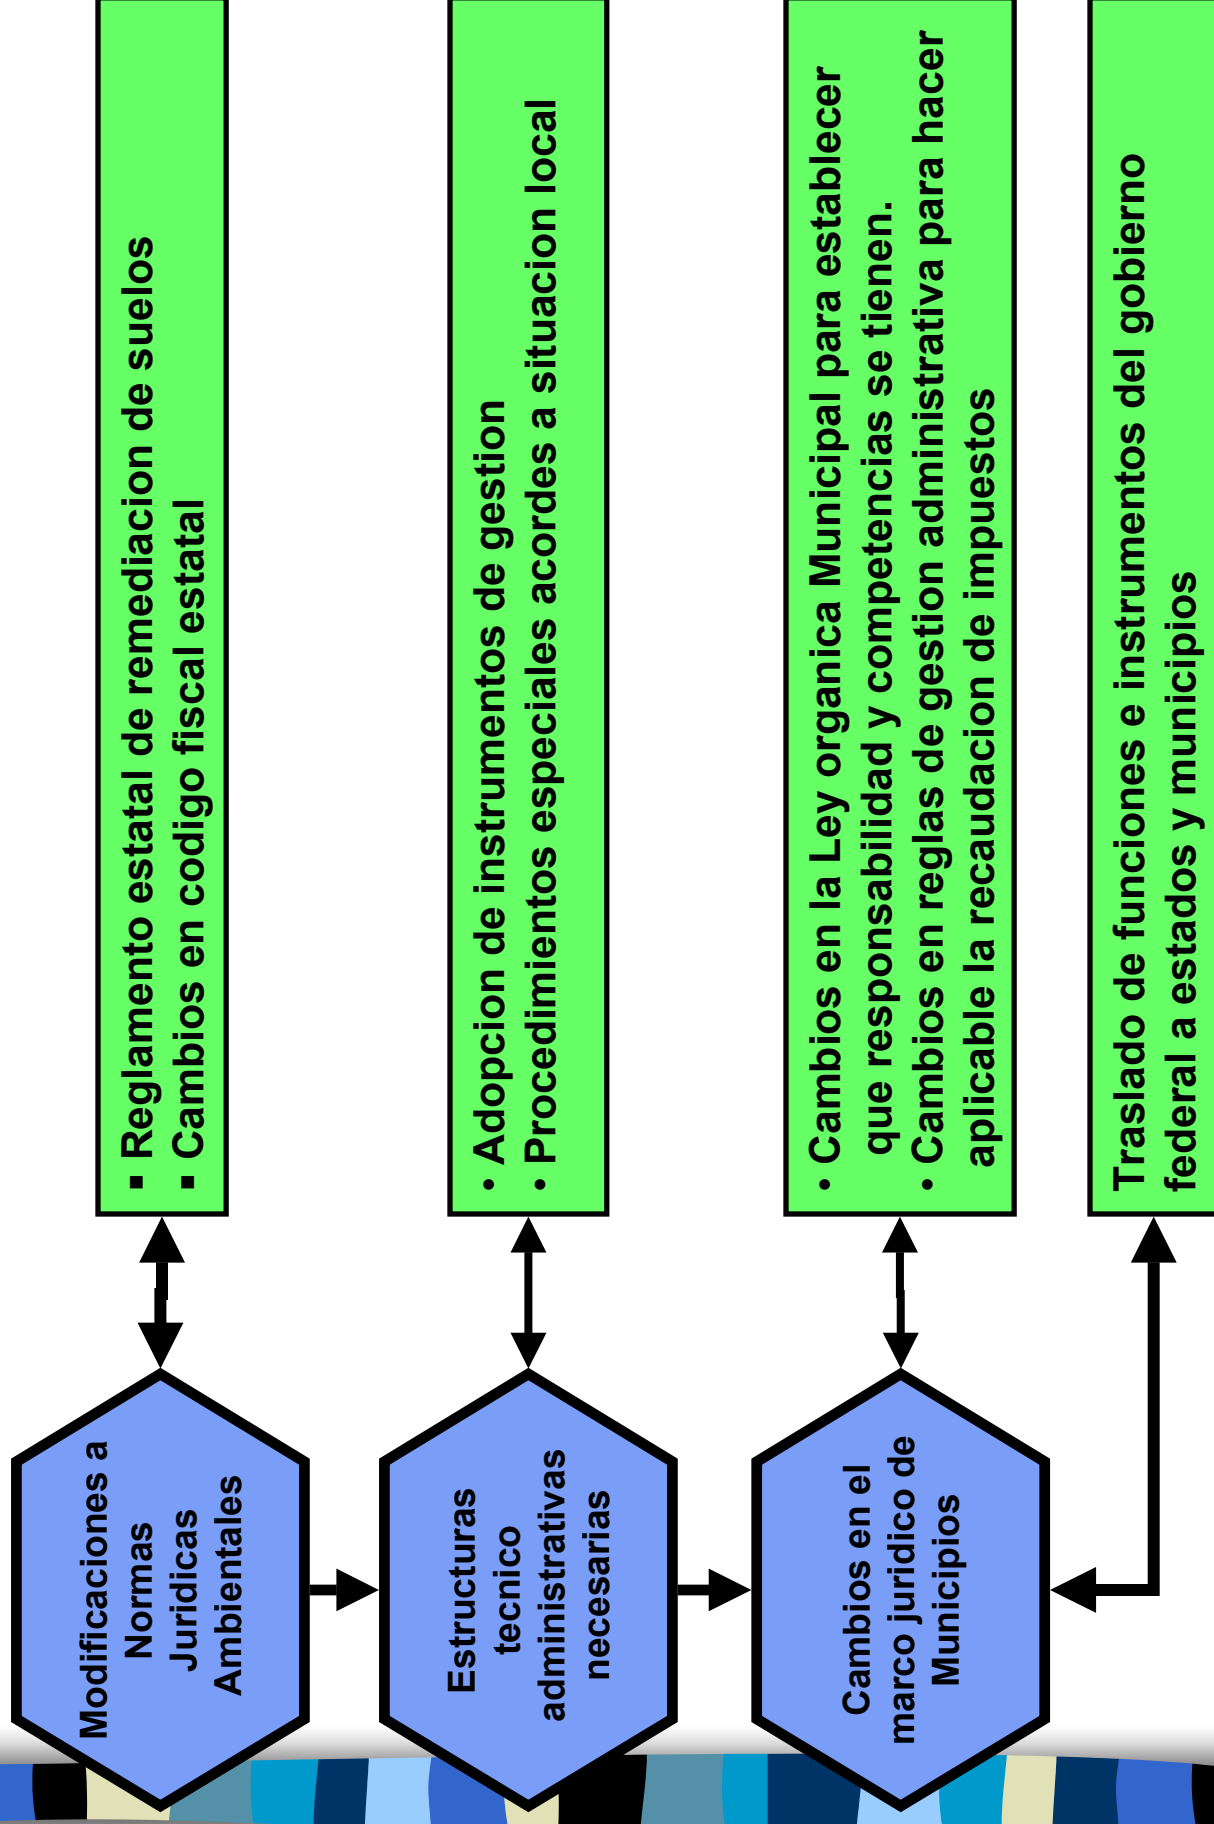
Modificaciones a Normas Juridicas Ambientales

▪ Reglamento estatal de remediacion de suelos
▪ Cambios en codigo fiscal estatal

Estructuras tecnico administrativas necesarias

• Adopcion de instrumentos de gestion
• Procedimientos especiales acordes a situacion local

Cambios en el marco juridico de Municipios

• Cambios en la Ley organica Municipal para establecer que responsabilidad y competencias se tienen.
• Cambios en reglas de gestion administrativa para hacer aplicable la recaudacion de impuestos

Traslado de funciones e instrumentos del gobierno federal a estados y municipios